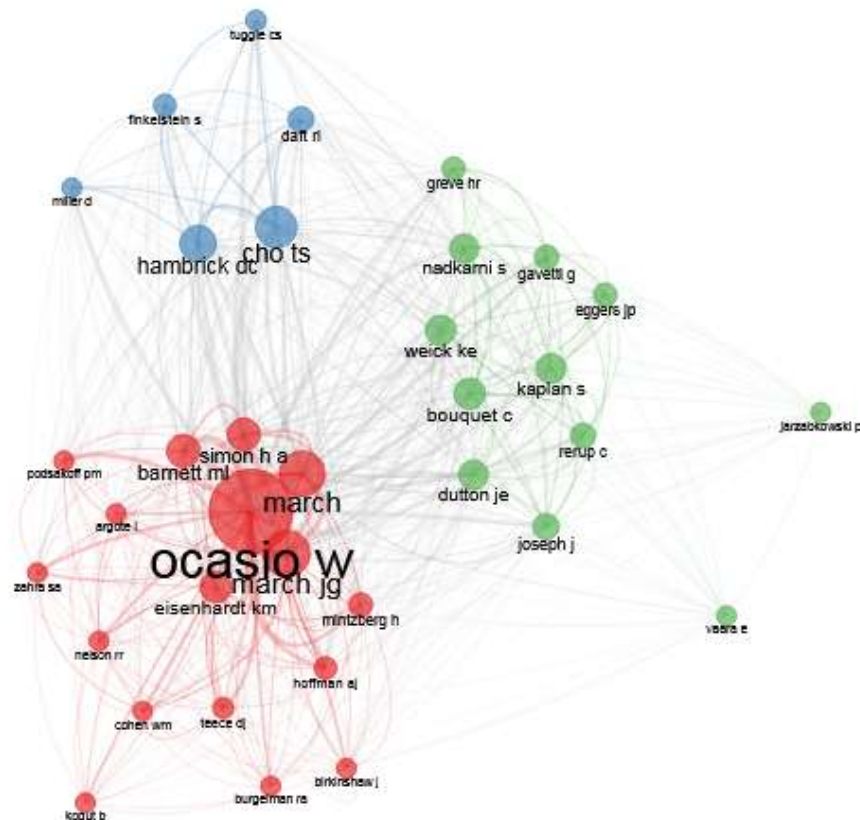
tuggle cs
finkelstein s
daft rl
miller d
hambrick dc
cho ts
greve hr
nadkarni s
gavetti g
eggers jp
weick ke
kaplan s
bouquet c
jarzabkowski p
rerup c
dutton je
joseph j
vaara e
simon h a
barnett ml
march
podsakoff pm
argote l
ocasio w
march jg
zahra sa
eisenhardt km
mintzberg h
nelson rr
hoffman aj
cohen wm
teece dj
birkinshaw j
burgelman ra
kogut b